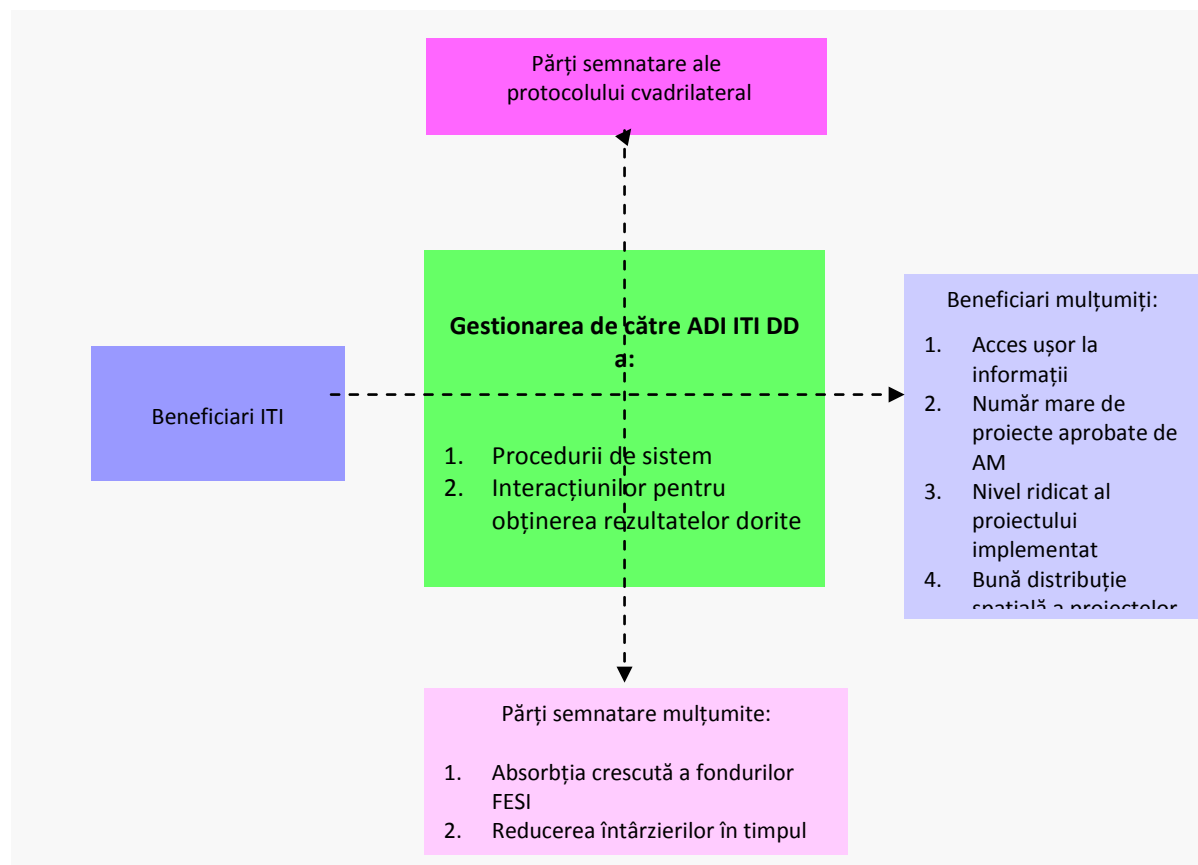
Părți semnatare ale protocolului cvadrilateral

Gestionarea de către ADI ITI DD a:

1. Procedurii de sistem
2. Interacțiunilor pentru obținerea rezultatelor dorite

Beneficiari ITI

Beneficiari mulțumiți:

1. Acces ușor la informații
2. Număr mare de proiecte aprobate de AM
3. Nivel ridicat al proiectului implementat
4. Bună distribuție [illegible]

Părți semnatare mulțumite:

1. Absorbția crescută a fondurilor FESI
2. Reducerea întârzierilor în timpul